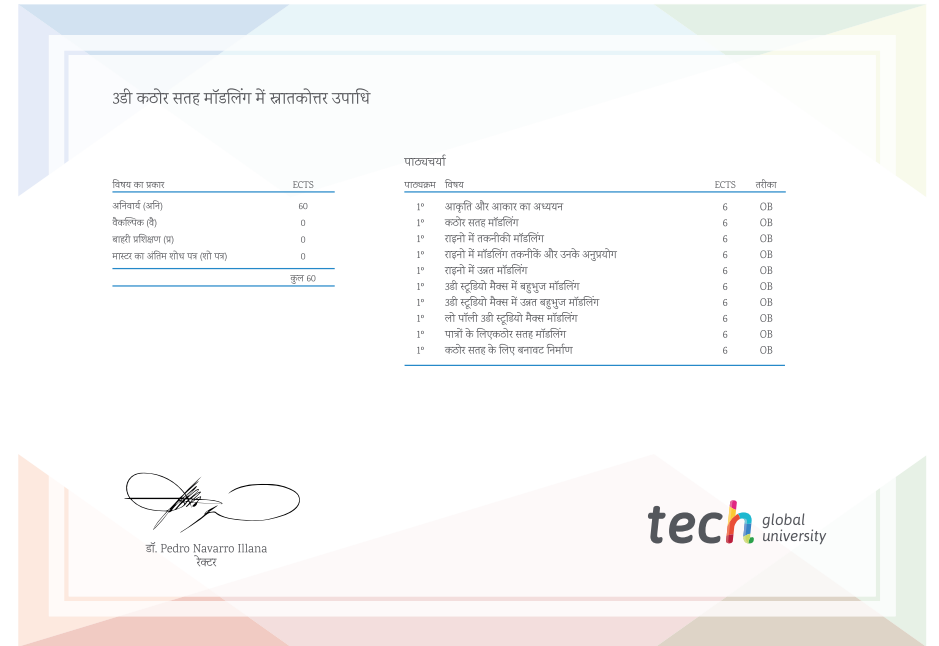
3डी कठोर सतह मॉडलिंग में स्नातकोत्तर उपाधि

| विषय का प्रकार | ECTS |
|---|---|
| अनिवार्य (अनि) | 60 |
| वैकल्पिक (वै) | 0 |
| बाहरी प्रशिक्षण (प्र) | 0 |
| मास्टर का अंतिम शोध पत्र (शो पत्र) | 0 |
| | कुल 60 |

पाठ्यचर्या

| पाठ्यक्रम | विषय | ECTS | तरीका |
|---|---|---|---|
| 1º | आकृति और आकार का अध्ययन | 6 | OB |
| 1º | कठोर सतह मॉडलिंग | 6 | OB |
| 1º | राइनो में तकनीकी मॉडलिंग | 6 | OB |
| 1º | राइनो में मॉडलिंग तकनीकें और उनके अनुप्रयोग | 6 | OB |
| 1º | राइनो में उन्नत मॉडलिंग | 6 | OB |
| 1º | 3डी स्टूडियो मैक्स में बहुभुज मॉडलिंग | 6 | OB |
| 1º | 3डी स्टूडियो मैक्स में उन्नत बहुभुज मॉडलिंग | 6 | OB |
| 1º | लो पॉली 3डी स्टूडियो मैक्स मॉडलिंग | 6 | OB |
| 1º | पात्रों के लिएकठोर सतह मॉडलिंग | 6 | OB |
| 1º | कठोर सतह के लिए बनावट निर्माण | 6 | OB |

डॉ. Pedro Navarro Illana
रेक्टर

tech global university